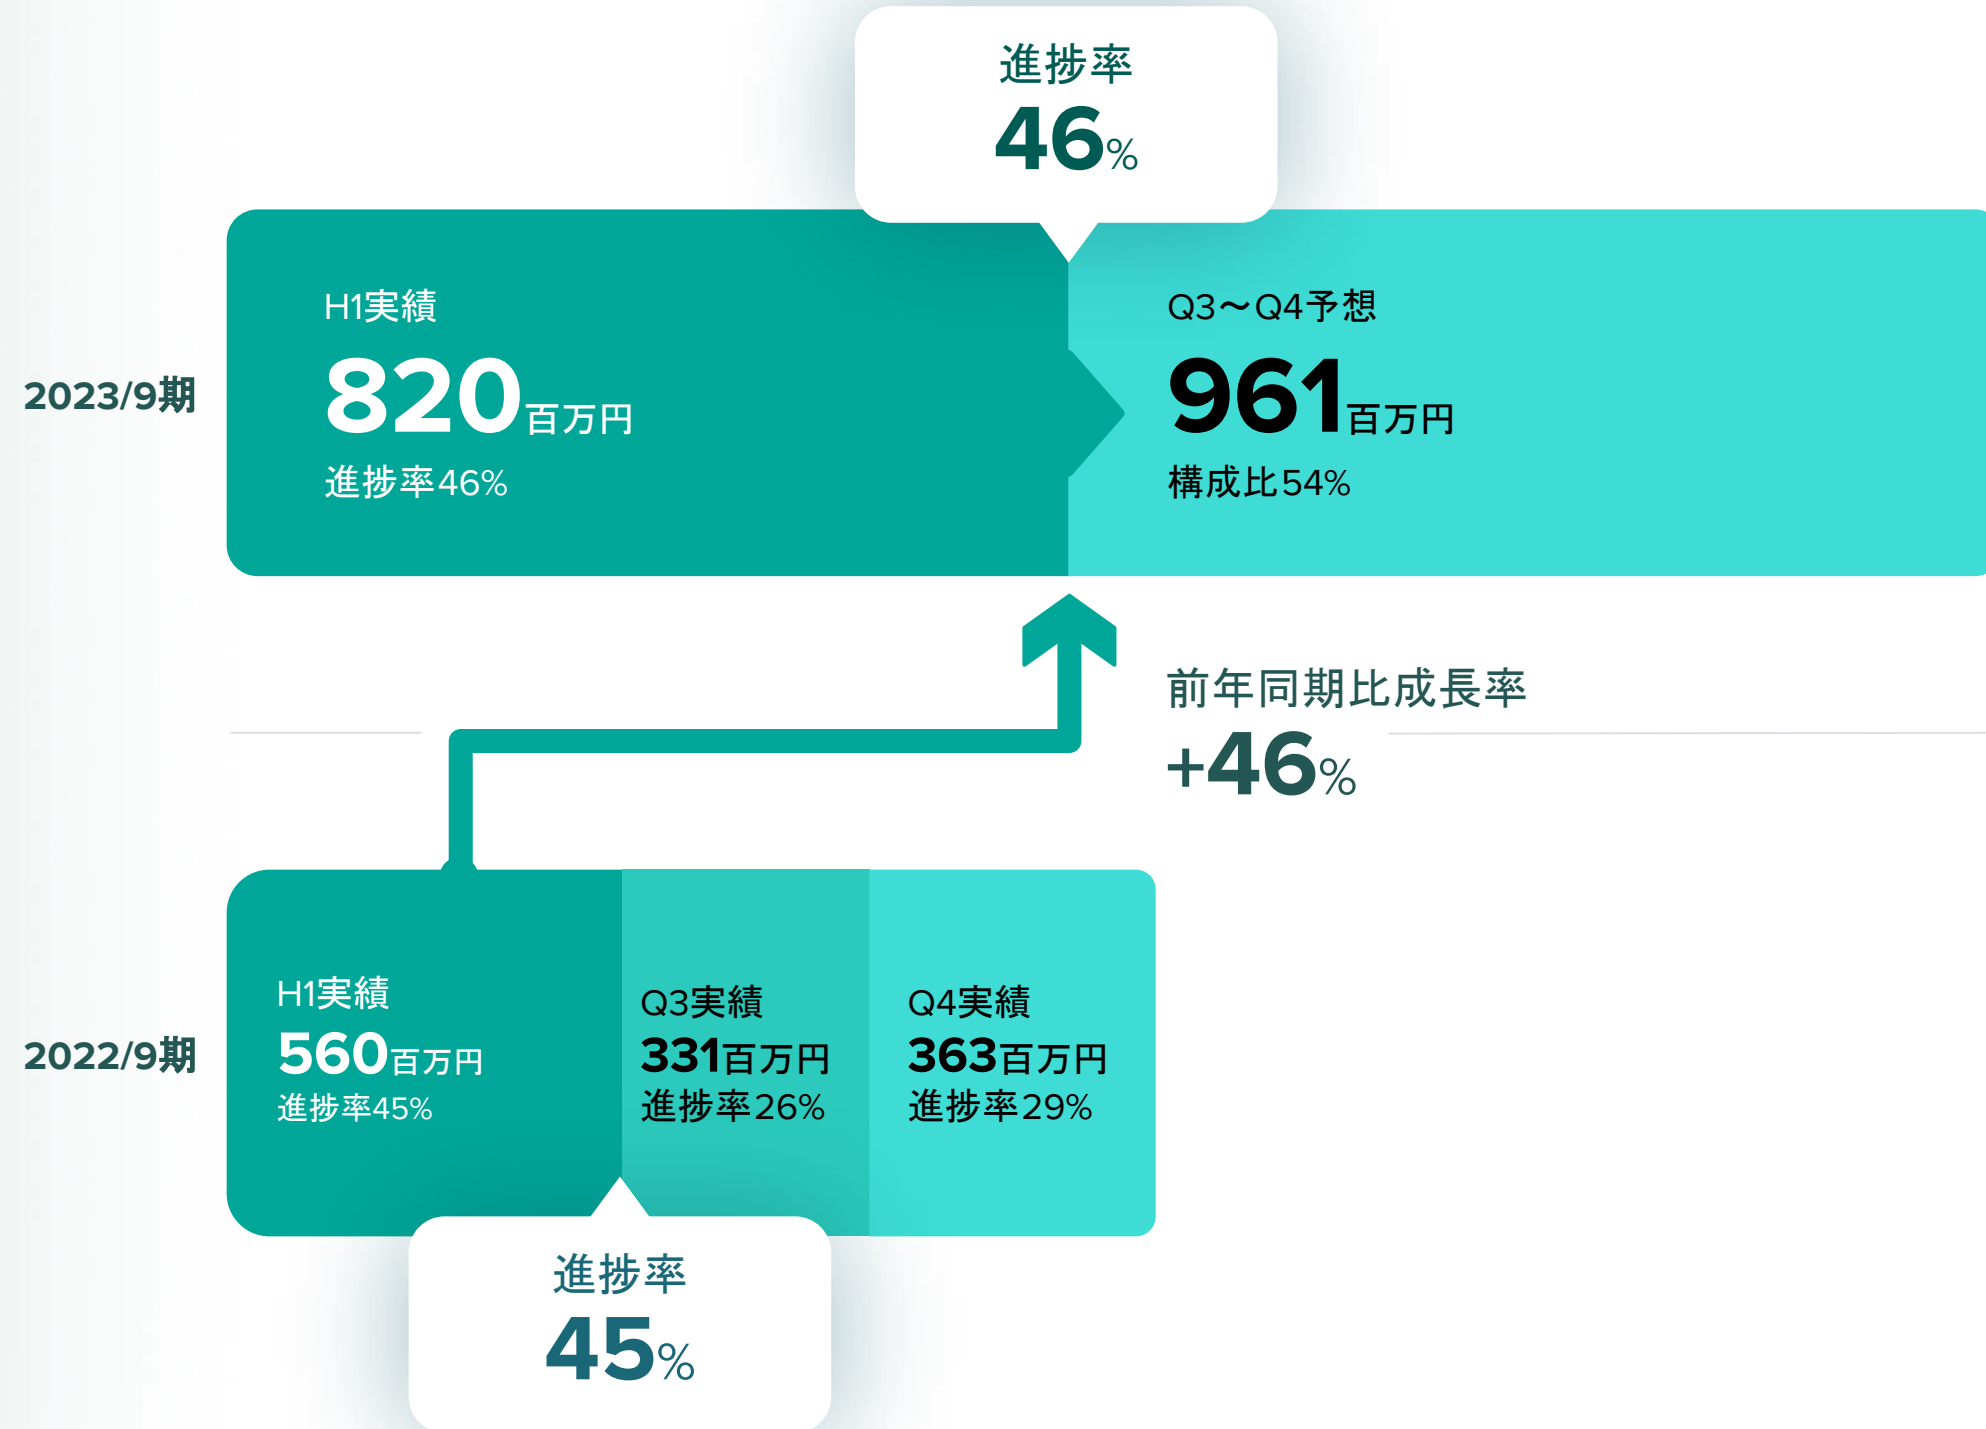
進捗率
46%

2023/9期

H1実績
820百万円
進捗率46%

Q3〜Q4予想
961百万円
構成比54%

前年同期比成長率
+46%

2022/9期

H1実績
560百万円
進捗率45%

Q3実績
331百万円
進捗率26%

Q4実績
363百万円
進捗率29%

進捗率
45%